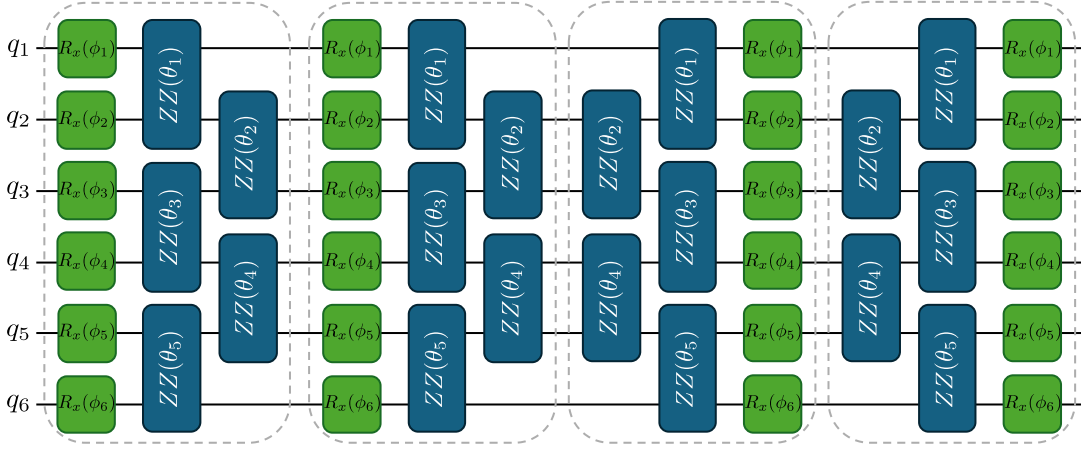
$q_1$ $q_2$ $q_3$ $q_4$ $q_5$ $q_6$

$R_x(\phi_1)$ $R_x(\phi_2)$ $R_x(\phi_3)$ $R_x(\phi_4)$ $R_x(\phi_5)$ $R_x(\phi_6)$
$ZZ(\theta_1)$ $ZZ(\theta_3)$ $ZZ(\theta_5)$
$ZZ(\theta_2)$ $ZZ(\theta_4)$

$R_x(\phi_1)$ $R_x(\phi_2)$ $R_x(\phi_3)$ $R_x(\phi_4)$ $R_x(\phi_5)$ $R_x(\phi_6)$
$ZZ(\theta_1)$ $ZZ(\theta_3)$ $ZZ(\theta_5)$
$ZZ(\theta_2)$ $ZZ(\theta_4)$

$ZZ(\theta_2)$ $ZZ(\theta_4)$
$ZZ(\theta_1)$ $ZZ(\theta_3)$ $ZZ(\theta_5)$
$R_x(\phi_1)$ $R_x(\phi_2)$ $R_x(\phi_3)$ $R_x(\phi_4)$ $R_x(\phi_5)$ $R_x(\phi_6)$

$ZZ(\theta_2)$ $ZZ(\theta_4)$
$ZZ(\theta_1)$ $ZZ(\theta_3)$ $ZZ(\theta_5)$
$R_x(\phi_1)$ $R_x(\phi_2)$ $R_x(\phi_3)$ $R_x(\phi_4)$ $R_x(\phi_5)$ $R_x(\phi_6)$